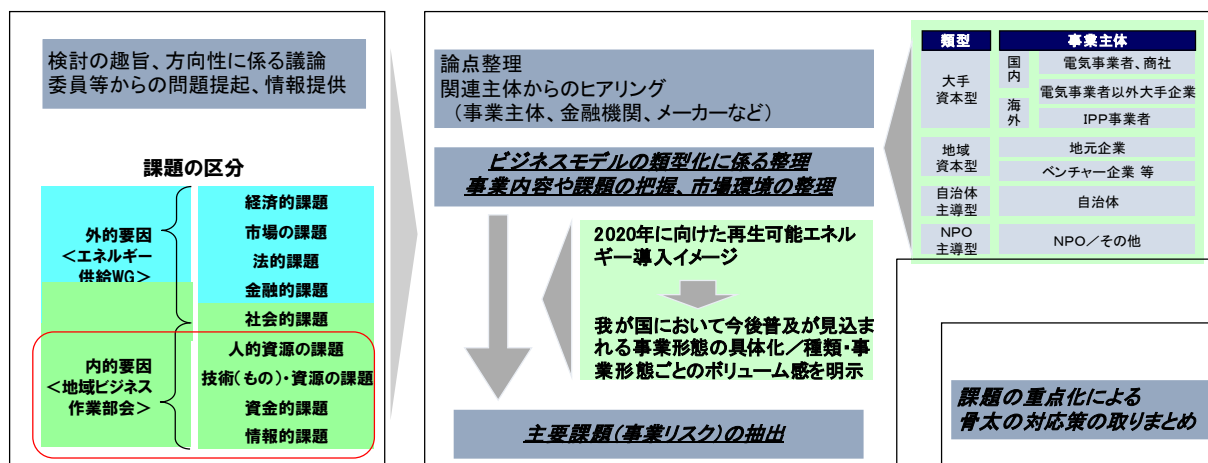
検討の趣旨、方向性に係る議論
委員等からの問題提起、情報提供

課題の区分

外的要因
＜エネルギー供給WG＞

経済的課題
市場の課題
法的課題
金融的課題
社会的課題

内的要因
＜地域ビジネス作業部会＞

人的資源の課題
技術(もの)・資源の課題
資金的課題
情報的課題

論点整理
関連主体からのヒアリング
（事業主体、金融機関、メーカーなど）

ビジネスモデルの類型化に係る整理
事業内容や課題の把握、市場環境の整理

2020年に向けた再生可能エネルギー導入イメージ

我が国において今後普及が見込まれる事業形態の具体化／種類・事業形態ごとのボリューム感を明示

主要課題（事業リスク）の抽出

| 類型 | 事業主体 | |
|---|---|---|
| 大手資本型 | 国内 | 電気事業者、商社 |
| | | 電気事業者以外大手企業 |
| | 海外 | IPP事業者 |
| 地域資本型 | | 地元企業 |
| | | ベンチャー企業 等 |
| 自治体主導型 | | 自治体 |
| NPO主導型 | | NPO／その他 |

課題の重点化による
骨太の対応策の取りまとめ